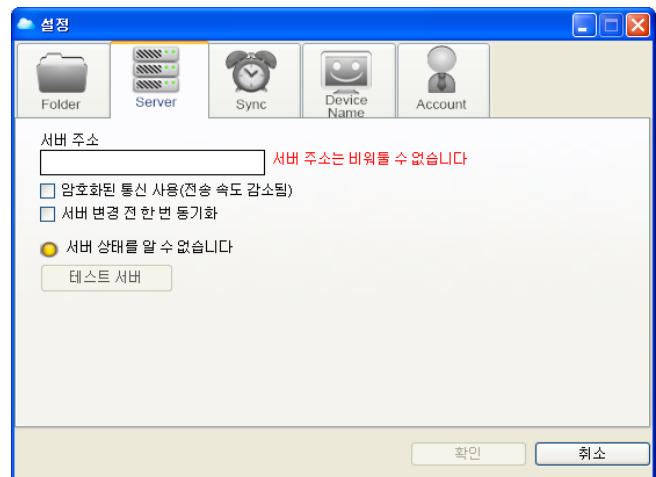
설정

Folder

Server

Sync

Device Name

Account

서버 주소

서버 주소는 비워둘 수 없습니다

암호화된 통신 사용(전송 속도 감소됨)

서버 변경 전 한 번 동기화

서버 상태를 알 수 없습니다

테스트 서버

확인

취소